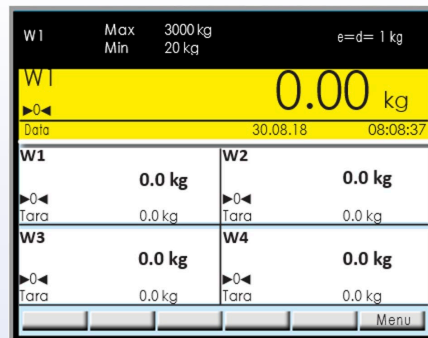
W1 Max 3000 kg Min 20 kg e=d= 1 kg

W1
►0◄
0.00 kg

Data 30.08.18 08:08:37

| W1 | W2 |
|---|---|
| 0.0 kg | 0.0 kg |
| ►0◄ | ►0◄ |
| Tara 0.0 kg | Tara 0.0 kg |
| W3 | W4 |
| 0.0 kg | 0.0 kg |
| ►0◄ | ►0◄ |
| Tara 0.0 kg | Tara 0.0 kg |

Menu